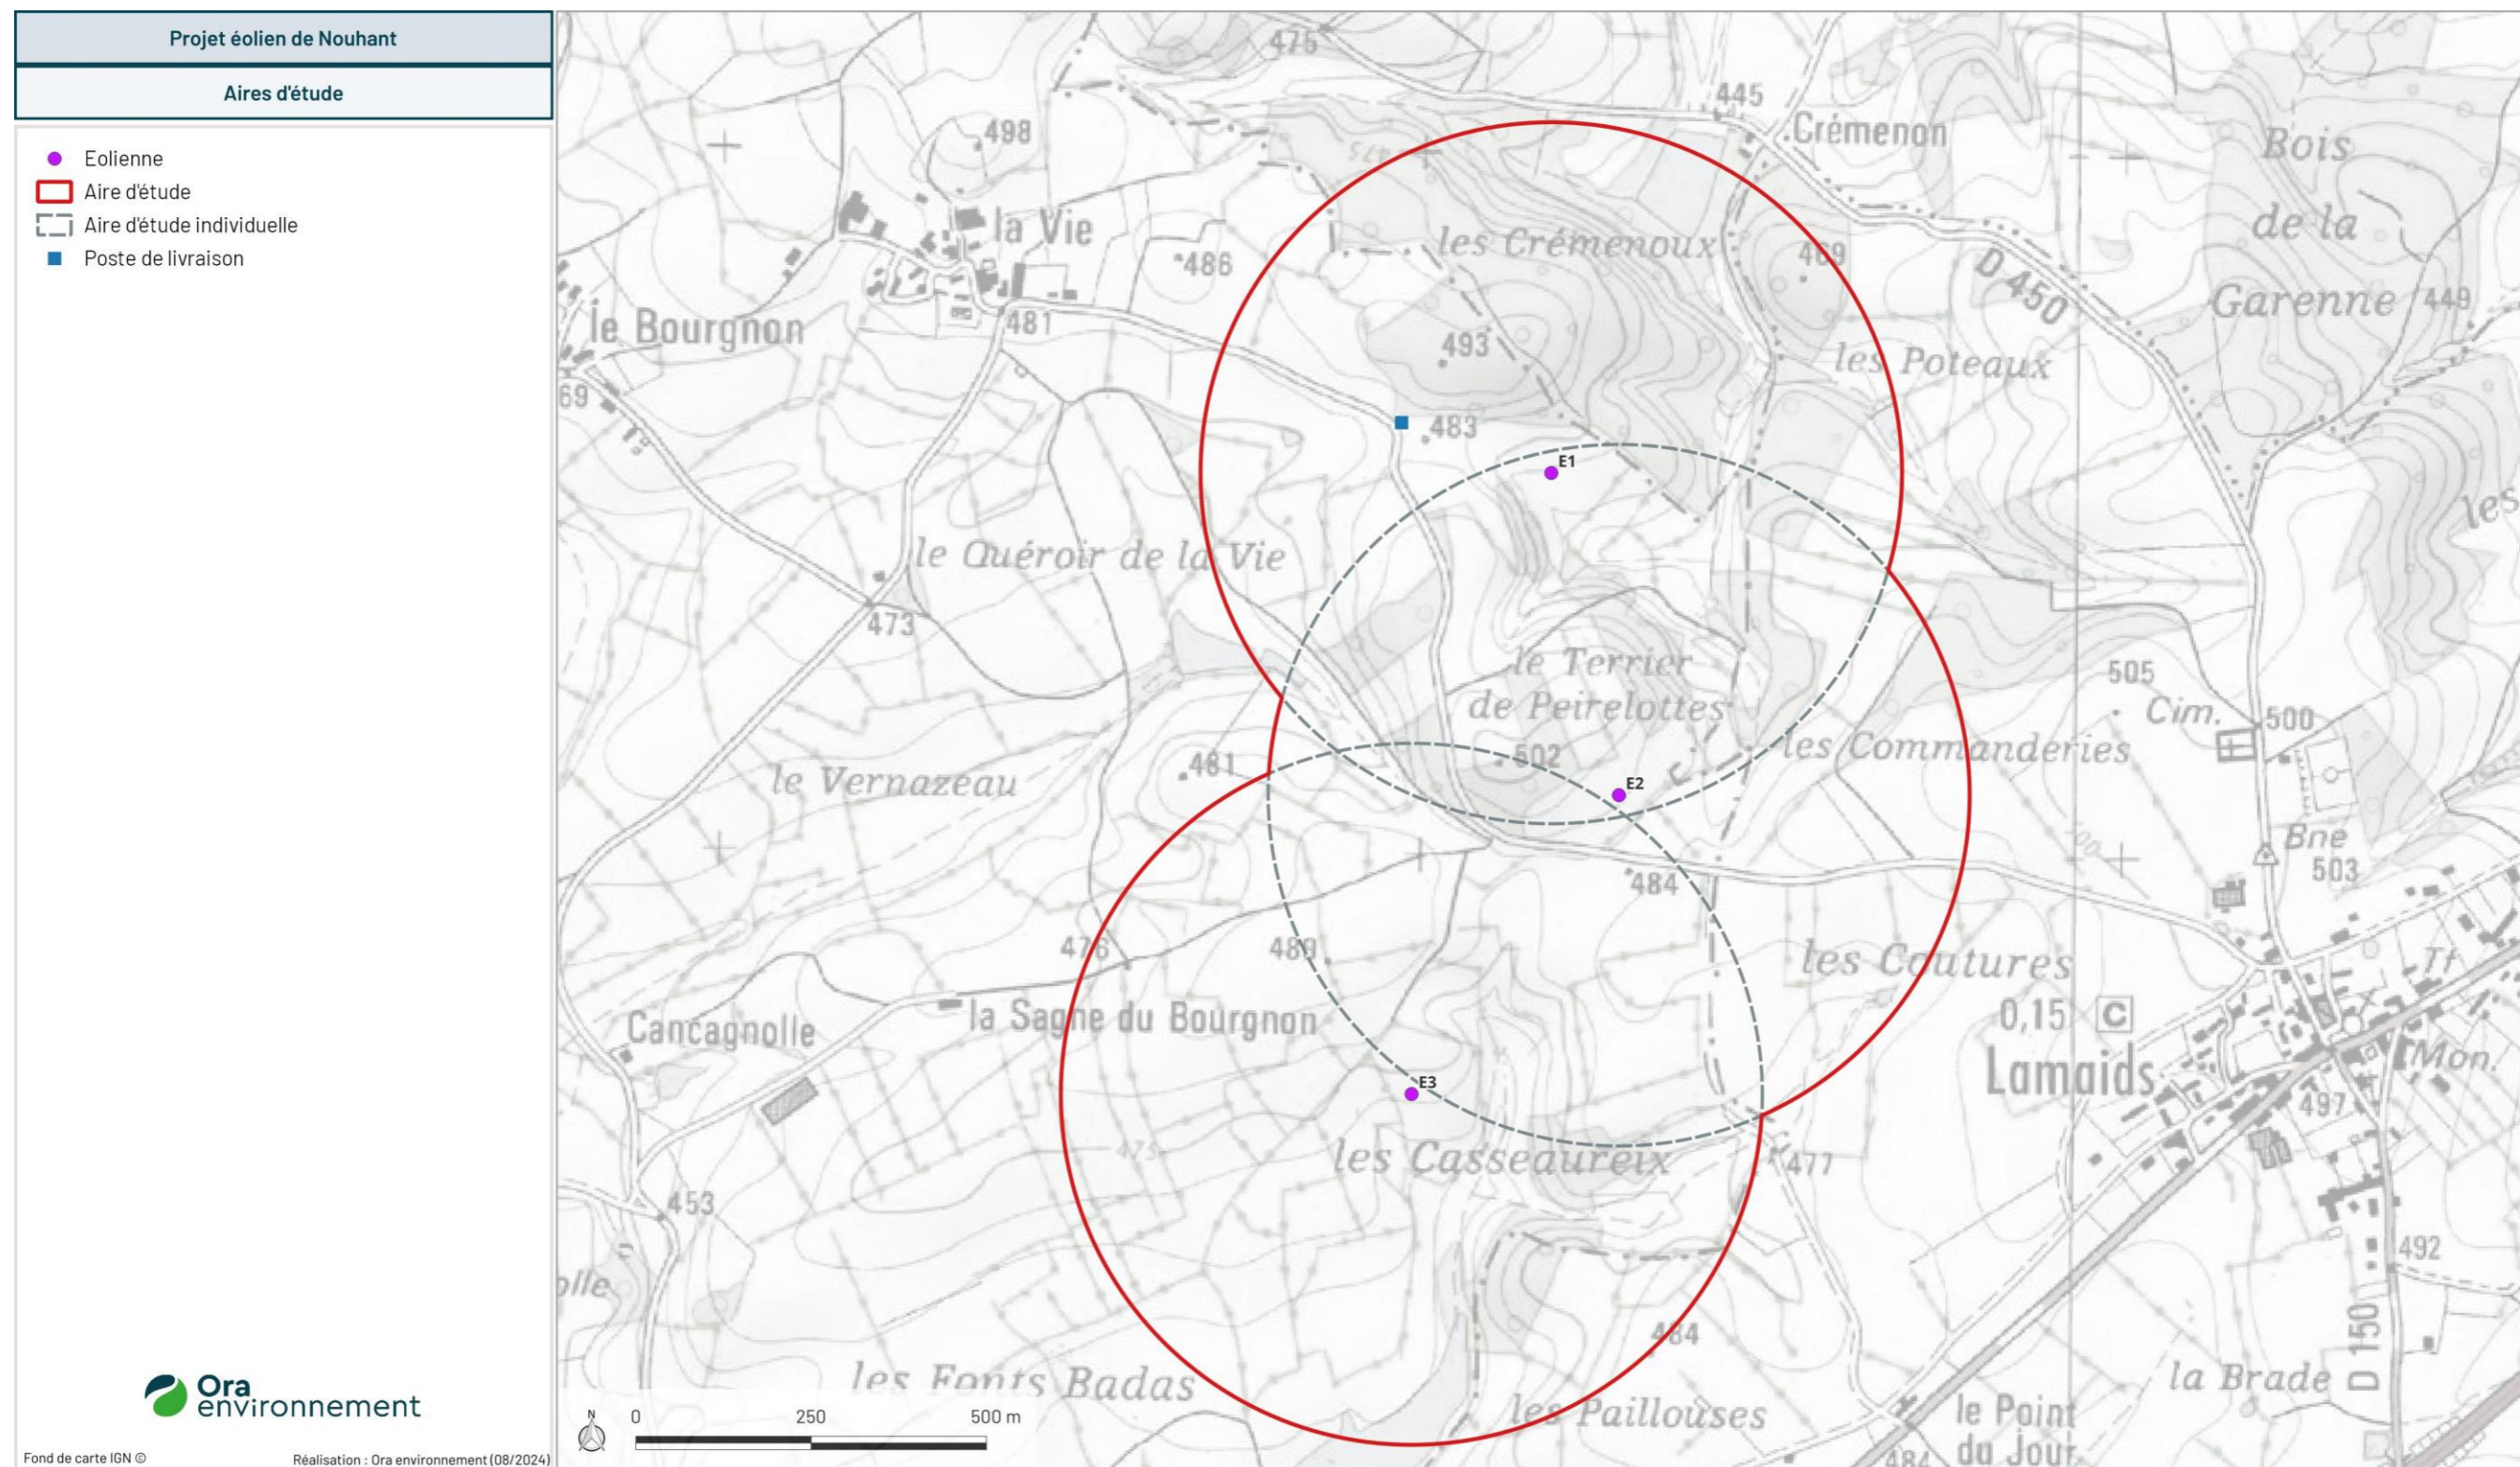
Projet éolien de Nouhant

Aires d'étude

Eolienne
Aire d'étude
Aire d'étude individuelle
Poste de livraison

Ora environnement

Fond de carte IGN ©

Réalisation : Ora environnement (08/2024)

N

0 250 500 m

475
445
Crémenon
Bois de la Garenne
449
498
la Vie
486
les Crémenoux
469
D 450
le Bourgnon
481
493
les Poteaux
69
483
E1
les
le Quéroir de la Vie
473
le Terrier de Peirelottes
505
Cim.
500
502
les Commanderies
le Vernazeau
481
E2
Bne
503
484
476
489
les Coutures
Cancagnolle
la Sagne du Bourgnon
0,15
C
Lamaids
Mon.
E3
497
475
les Casseaureix
477
453
492
lle
484
les Fonts Badas
les Paillouses
la Brade
D 150
le Point du Jour
484